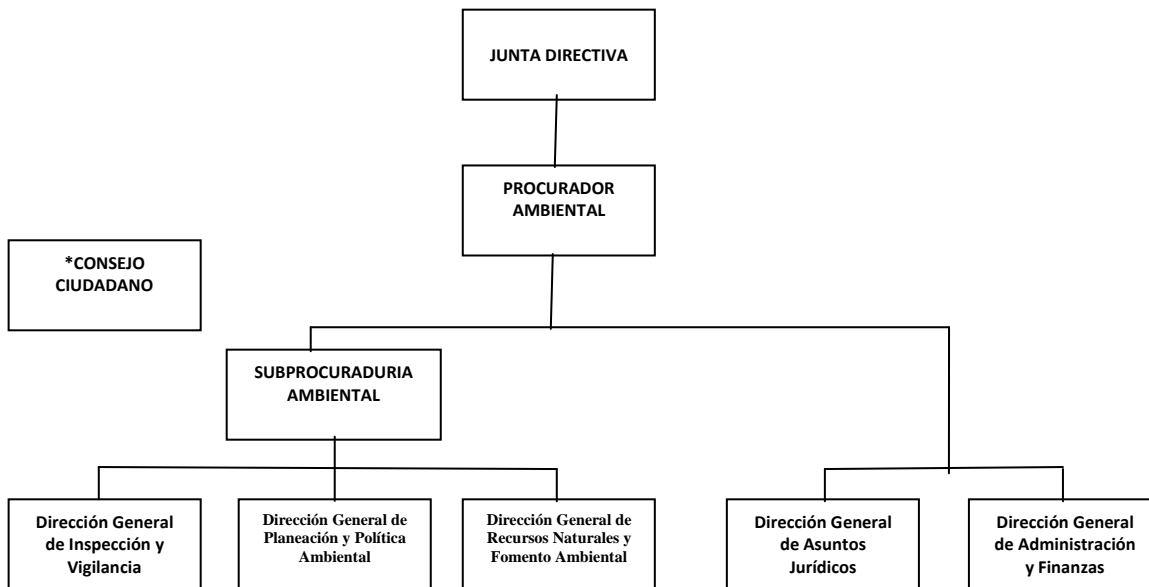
JUNTA DIRECTIVA

PROCURADOR AMBIENTAL

*CONSEJO CIUDADANO

SUBPROCURADURIA AMBIENTAL

Dirección General de Inspección y Vigilancia

Dirección General de Planeación y Política Ambiental

Dirección General de Recursos Naturales y Fomento Ambiental

Dirección General de Asuntos Jurídicos

Dirección General de Administración y Finanzas